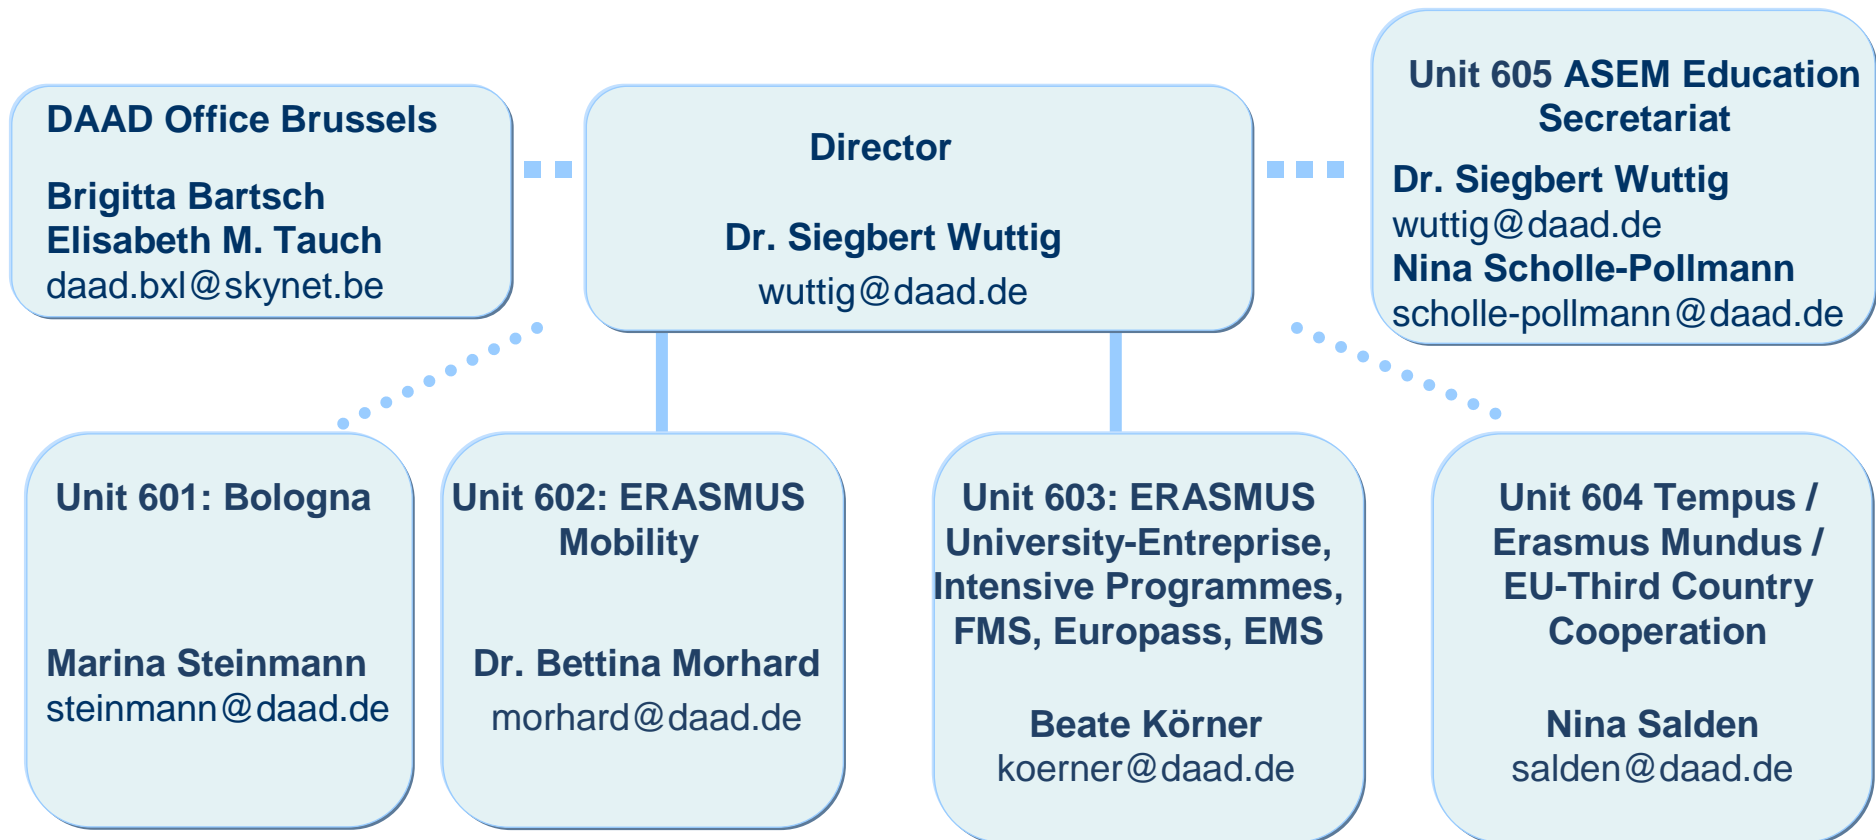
DAAD Office Brussels

Brigitta Bartsch
Elisabeth M. Tauch
daad.bxl@skynet.be

Director

Dr. Siegbert Wuttig
wuttig@daad.de

Unit 605 ASEM Education Secretariat

Dr. Siegbert Wuttig
wuttig@daad.de
Nina Scholle-Pollmann
scholle-pollmann@daad.de

Unit 601: Bologna

Marina Steinmann
steinmann@daad.de

Unit 602: ERASMUS Mobility

Dr. Bettina Morhard
morhard@daad.de

Unit 603: ERASMUS University-Entreprise, Intensive Programmes, FMS, Europass, EMS

Beate Körner
koerner@daad.de

Unit 604 Tempus / Erasmus Mundus / EU-Third Country Cooperation

Nina Salden
salden@daad.de